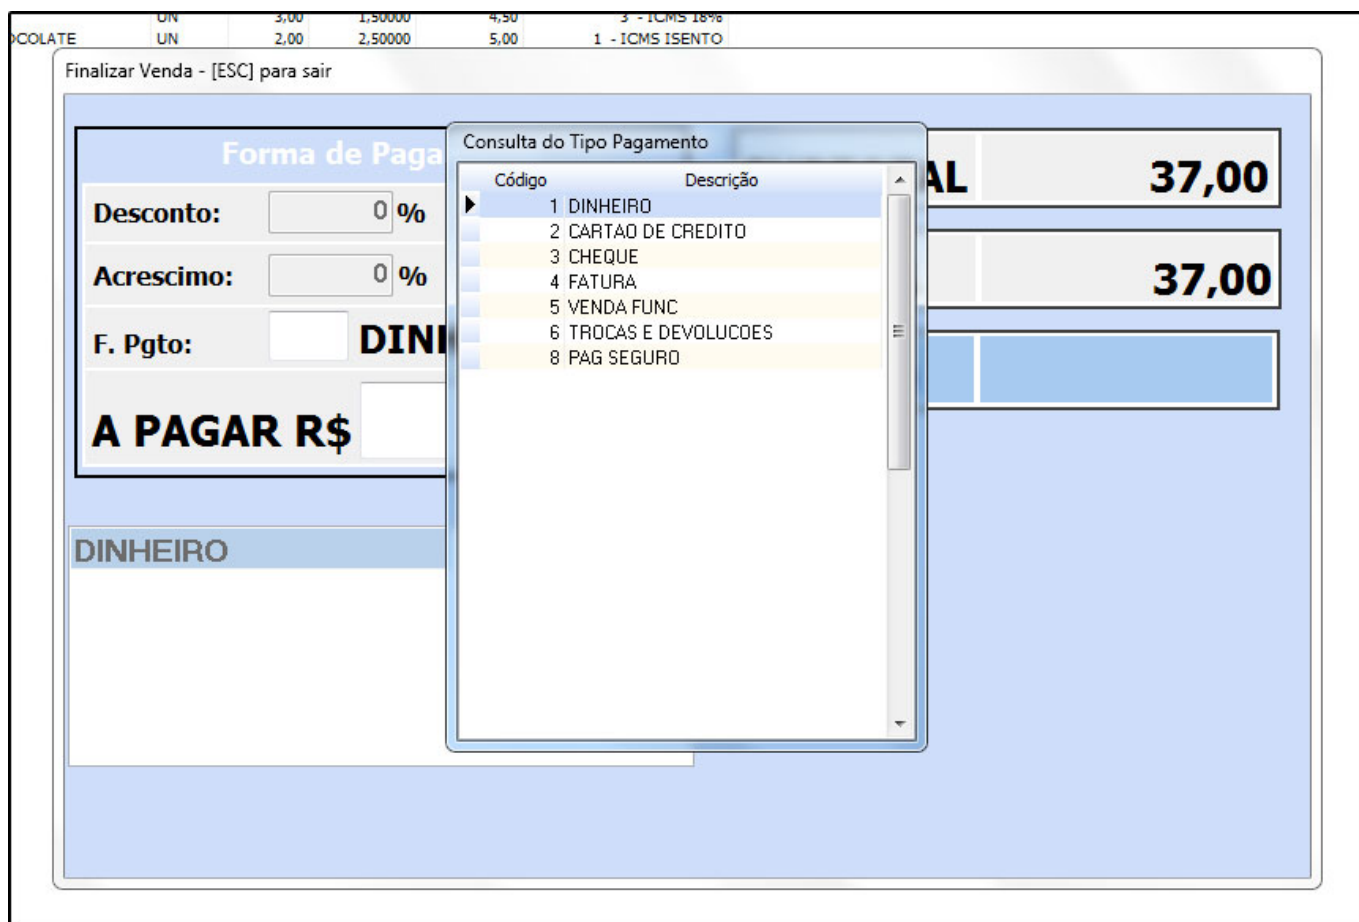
| | UN | 3,00 | 1,50000 | 4,50 | 3 - ICMS 18% |
|---|---|---|---|---|---|
| COLATE | UN | 2,00 | 2,50000 | 5,00 | 1 - ICMS ISENTO |

Finalizar Venda - [ESC] para sair

Forma de Paga

Desconto: 0 %

Acrescimo: 0 %

F. Pgto: DINI

A PAGAR R$

DINHEIRO

AL 37,00

37,00

Consulta do Tipo Pagamento

| Código | Descrição |
|---|---|
| 1 | DINHEIRO |
| 2 | CARTAO DE CREDITO |
| 3 | CHEQUE |
| 4 | FATURA |
| 5 | VENDA FUNC |
| 6 | TROCAS E DEVOLUCOES |
| 8 | PAG SEGURO |